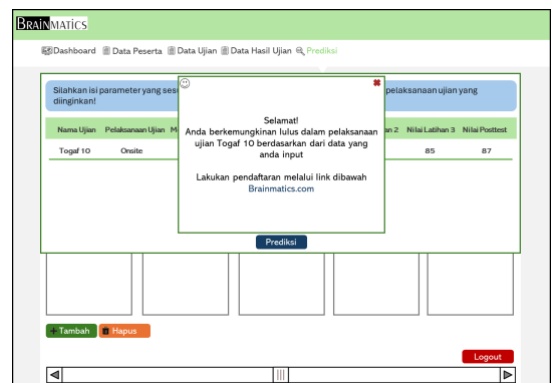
BRAINMATICS

Dashboard Data Peserta Data Ujian Data Hasil Ujian Prediksi

Silahkan isi parameter yang ses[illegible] pelaksanaan ujian yang diinginkan!

| Nama Ujian | Pelaksanaan Ujian | M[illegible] | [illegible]an 2 | Nilai Latihan 3 | Nilai Posttest |
|---|---|---|---|---|---|
| Togaf 10 | Onsite | | | 85 | 87 |

Selamat!
Anda berkemungkinan lulus dalam pelaksanaan ujian Togaf 10 berdasarkan dari data yang anda input

Lakukan pendaftaran melalui link dibawah
Brainmatics.com

Prediksi

+ Tambah Hapus

Logout